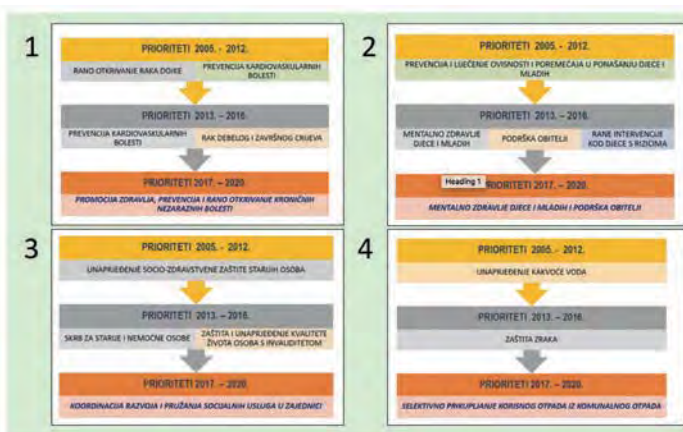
1

PRIORITETI 2005. - 2012.

RANO OTKRIVANJE RAKA DOJKE

PREVENCIJA KARDIOVASKULARNIH BOLESTI

PRIORITETI 2013. – 2016.

PREVENCIJA KARDIOVASKULARNIH BOLESTI

RAK DEBELOG I ZAVRŠNOG CRIJEVA

PRIORITETI 2017. – 2020.

PROMOCIJA ZDRAVLJA, PREVENCIJA I RANO OTKRIVANJE KRONIČNIH NEZARAZNIH BOLESTI

2

PRIORITETI 2005. - 2012.

PREVENCIJA I LIJEČENJE OVISNOSTI I POREMEĆAJA U PONAŠANJU DJECE I MLADIH

PRIORITETI 2013. – 2016.

MENTALNO ZDRAVLJE DJECE I MLADIH

PODRŠKA OBITELJI

RANE INTERVENCIJE KOD DJECE S RIZICIMA

Heading 1

PRIORITETI 2017. – 2020.

MENTALNO ZDRAVLJE DJECE I MLADIH I PODRŠKA OBITELJI

3

PRIORITETI 2005. - 2012.

UNAPRJEĐENJE SOCIO-ZDRAVSTVENE ZAŠTITE STARIJIH OSOBA

PRIORITETI 2013. – 2016.

SKRB ZA STARIJE I NEMOĆNE OSOBE

ZAŠTITA I UNAPRJEĐENJE KVALITETE ŽIVOTA OSOBA S INVALIDITETOM

PRIORITETI 2017. – 2020.

KOORDINACIJA RAZVOJA I PRUŽANJA SOCIJALNIH USLUGA U ZAJEDNICI

4

PRIORITETI 2005. - 2012.

UNAPRJEĐENJE KAKVOĆE VODA

PRIORITETI 2013. – 2016.

ZAŠTITA ZRAKA

PRIORITETI 2017. – 2020.

SELEKTIVNO PRIKUPLJANJE KORISNOG OTPADA IZ KOMUNALNOG OTPADA